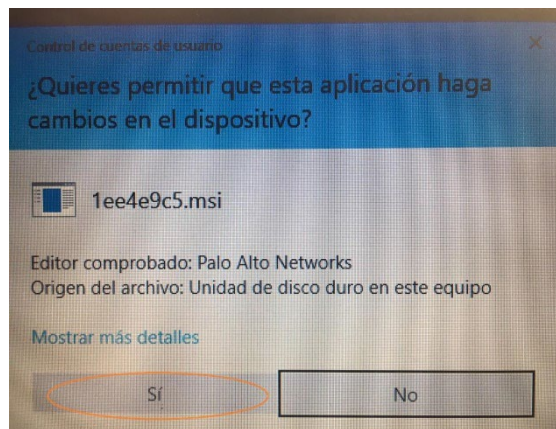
Control de cuentas de usuario

¿Quieres permitir que esta aplicación haga cambios en el dispositivo?

1ee4e9c5.msi

Editor comprobado: Palo Alto Networks
Origen del archivo: Unidad de disco duro en este equipo

Mostrar más detalles

Sí

No